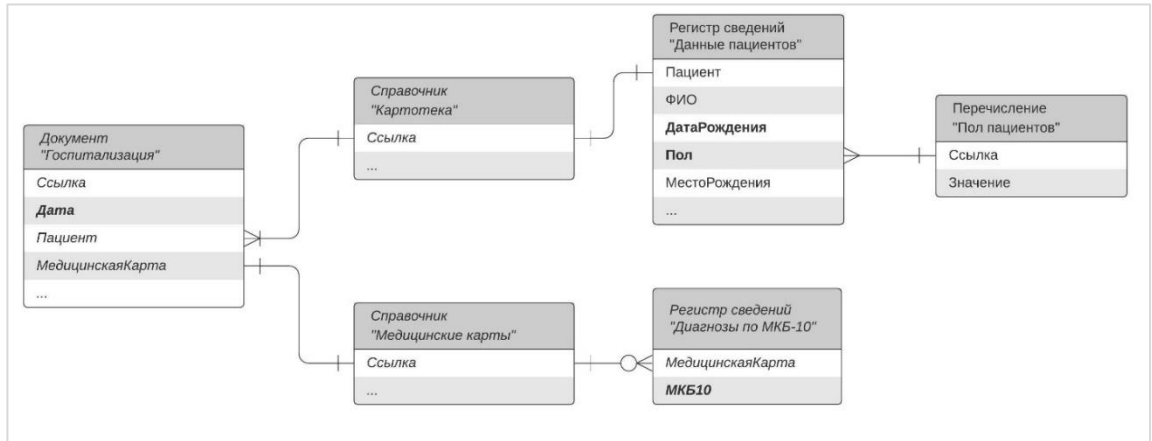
Документ
"Госпитализация"

Ссылка

Дата

Пациент

МедицинскаяКарта

...

Справочник
"Картотека"

Ссылка

...

Справочник
"Медицинские карты"

Ссылка

...

Регистр сведений
"Данные пациентов"

Пациент

ФИО

ДатаРождения

Пол

МестоРождения

...

Регистр сведений
"Диагнозы по МКБ-10"

МедицинскаяКарта

МКБ10

Перечисление
"Пол пациентов"

Ссылка

Значение